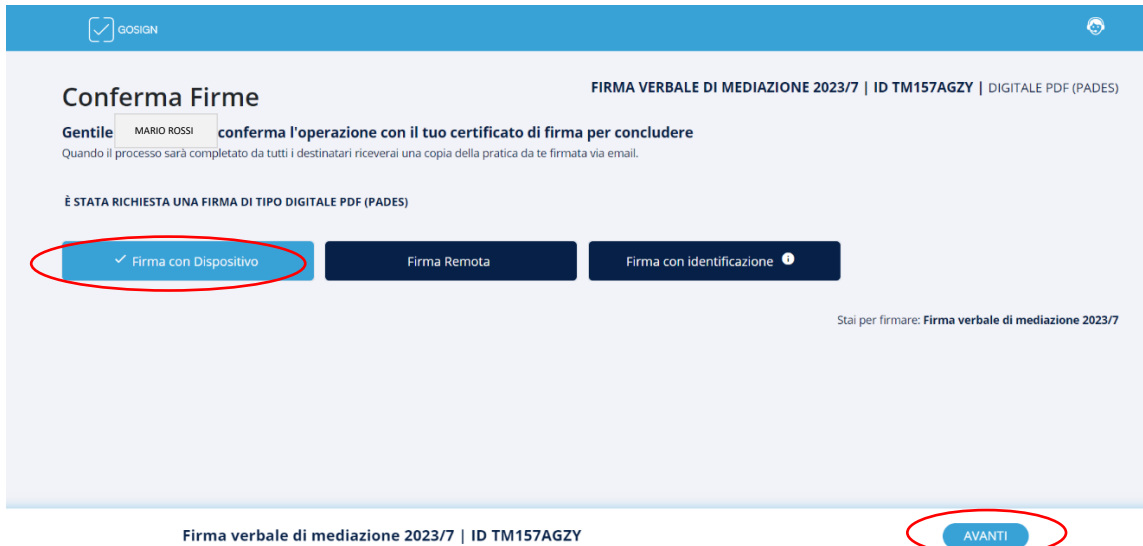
GOSIGN

Conferma Firme

FIRMA VERBALE DI MEDIAZIONE 2023/7 | ID TM157AGZY | DIGITALE PDF (PADES)

Gentile MARIO ROSSI conferma l'operazione con il tuo certificato di firma per concludere
Quando il processo sarà completato da tutti i destinatari riceverai una copia della pratica da te firmata via email.

È STATA RICHIESTA UNA FIRMA DI TIPO DIGITALE PDF (PADES)

Firma con Dispositivo

Firma Remota

Firma con identificazione

Stai per firmare: Firma verbale di mediazione 2023/7

Firma verbale di mediazione 2023/7 | ID TM157AGZY

AVANTI